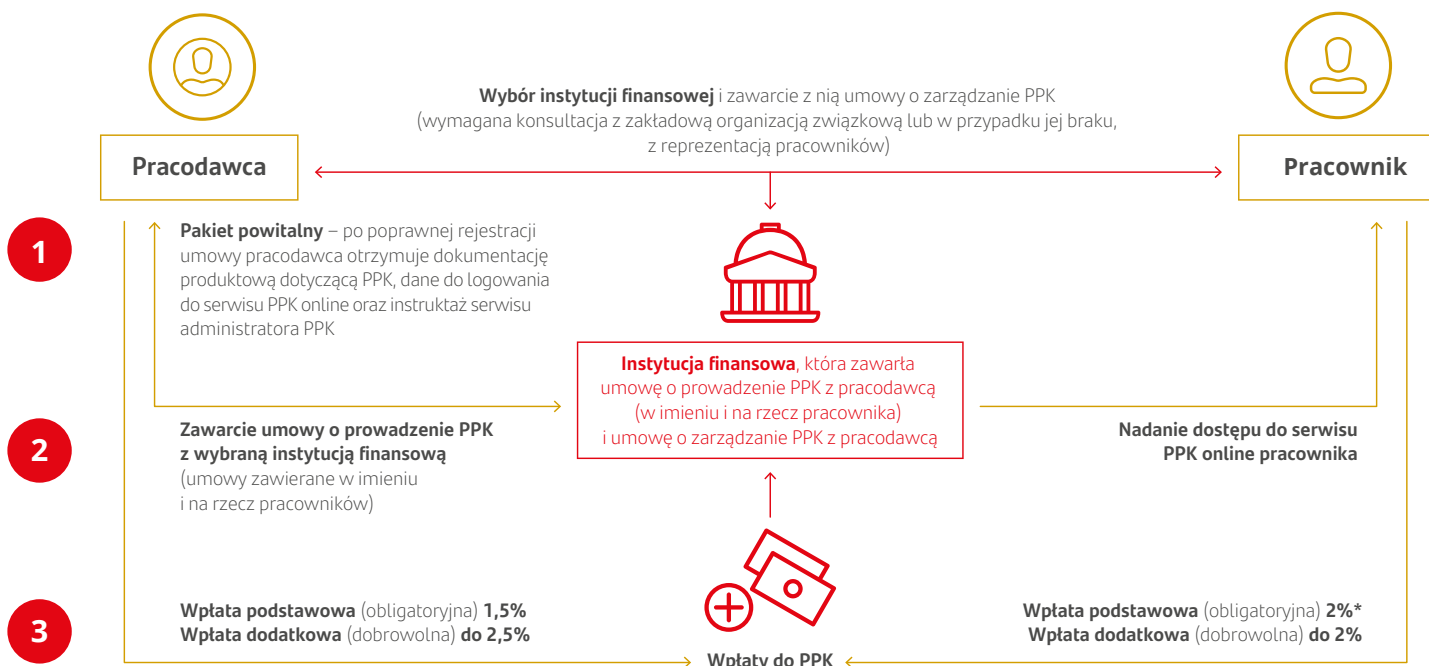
**Wybór instytucji finansowej** i zawarcie z nią umowy o zarządzanie PPK (wymagana konsultacja z zakładową organizacją związkową lub w przypadku jej braku, z reprezentacją pracowników)

Pracodawca

Pracownik

1

**Pakiet powitalny** – po poprawnej rejestracji umowy pracodawca otrzymuje dokumentację produktową dotyczącą PPK, dane do logowania do serwisu PPK online oraz instruktaż serwisu administratora PPK

**Instytucja finansowa**, która zawarła umowę o prowadzenie PPK z pracodawcą (w imieniu i na rzecz pracownika) i umowę o zarządzanie PPK z pracodawcą

2

**Zawarcie umowy o prowadzenie PPK z wybraną instytucją finansową** (umowy zawierane w imieniu i na rzecz pracowników)

**Nadanie dostępu do serwisu PPK online pracownika**

3

**Wpłata podstawowa** (obligatoryjna) **1,5%**
**Wpłata dodatkowa** (dobrowolna) **do 2,5%**

**Wpłata podstawowa** (obligatoryjna) **2%\***
**Wpłata dodatkowa** (dobrowolna) **do 2%**

**Wpłaty do PPK**